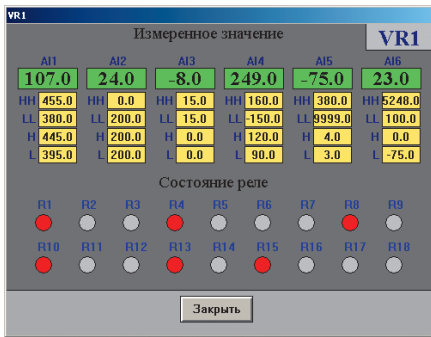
VR1

Измеренное значение

VR1

| AI1 | AI2 | AI3 | AI4 | AI5 | AI6 |
|---|---|---|---|---|---|
| 107.0 | 24.0 | -8.0 | 249.0 | -75.0 | 23.0 |
| HH 455.0 | HH 0.0 | HH 15.0 | HH 160.0 | HH 380.0 | HH 5248.0 |
| LL 380.0 | LL 200.0 | LL 15.0 | LL -150.0 | LL 9999.0 | LL 100.0 |
| H 445.0 | H 200.0 | H 0.0 | H 120.0 | H 4.0 | H 0.0 |
| L 395.0 | L 200.0 | L 0.0 | L 90.0 | L 3.0 | L -75.0 |

Состояние реле

R1 R2 R3 R4 R5 R6 R7 R8 R9

R10 R11 R12 R13 R14 R15 R16 R17 R18

Закрыть